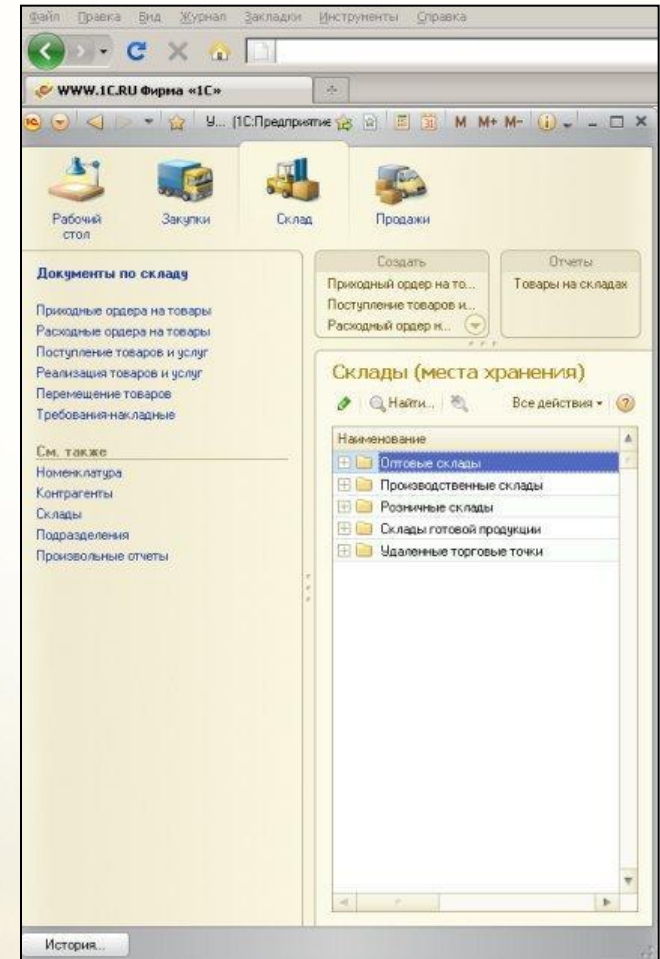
Файл Правка Вид Журнал Закладки Инструменты Справка

WWW.1C.RU Фирма «1С»

У... [1С:Предприятие M M+ M-

Рабочий стол

Закупки

Склад

Продажи

Документы по складу

Приходные ордера на товары
Расходные ордера на товары
Поступление товаров и услуг
Реализация товаров и услуг
Перемещение товаров
Требования-накладные

См. также
Номенклатура
Контрагенты
Склады
Подразделения
Произвольные отчеты

Создать
Приходный ордер на то...
Поступление товаров и...
Расходный ордер н...

Отчеты
Товары на складах

Склады (места хранения)

Найти...

Все действия

| Наименование |
|---|
| Оптовые склады |
| Производственные склады |
| Розничные склады |
| Склады готовой продукции |
| Удаленные торговые точки |

История...